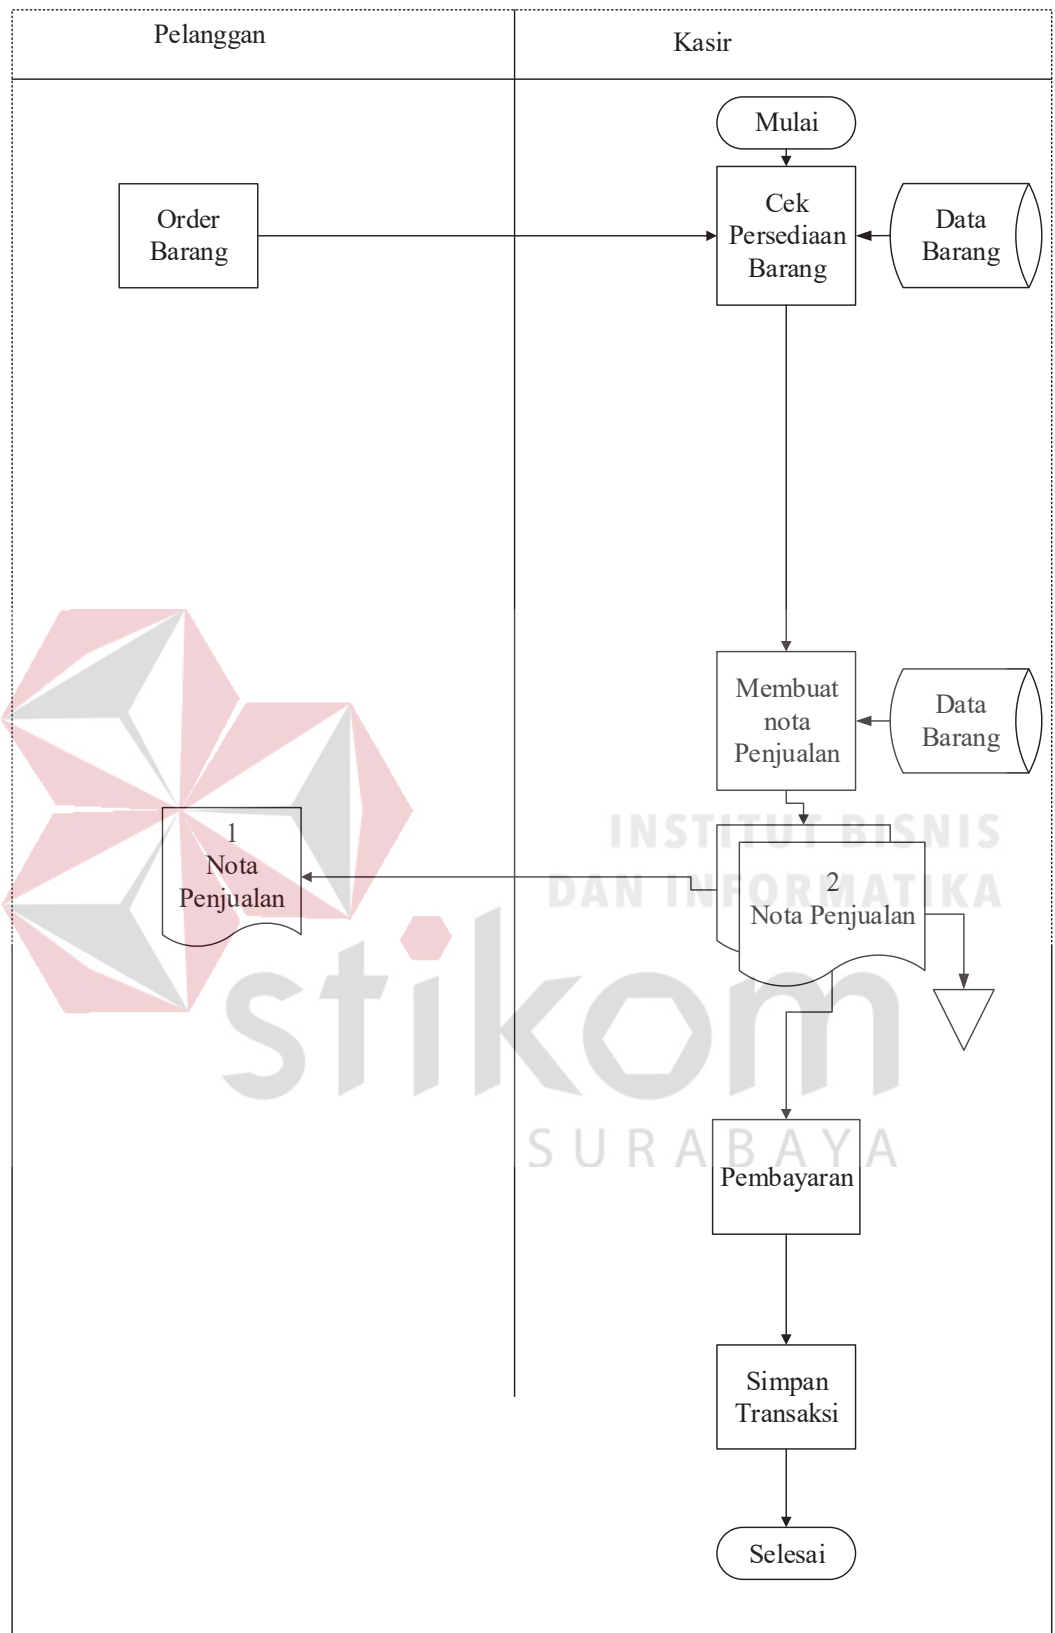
Pelanggan

Kasir

Mulai

Order Barang

Cek Persediaan Barang

Data Barang

Membuat nota Penjualan

Data Barang

1
Nota Penjualan

INSTITUT BISNIS DAN INFORMATIKA

2
Nota Penjualan

stikom

SURABAYA

Pembayaran

Simpan Transaksi

Selesai